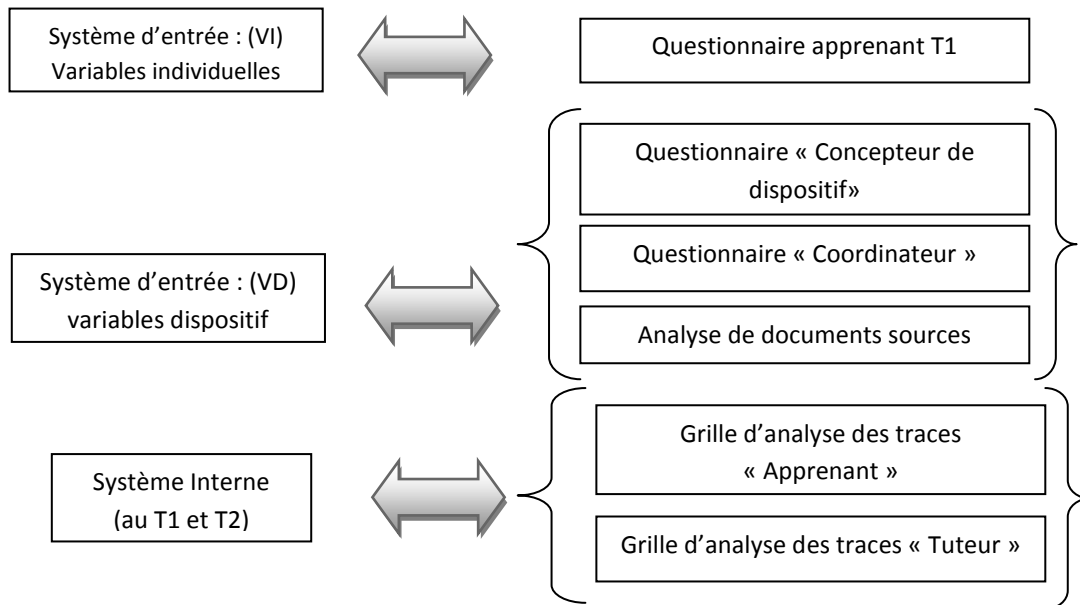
Système d'entrée : (VI)
Variables individuelles

Questionnaire apprenant T1

Système d'entrée : (VD)
variables dispositif

Questionnaire « Concepteur de dispositif»

Questionnaire « Coordinateur »

Analyse de documents sources

Système Interne
(au T1 et T2)

Grille d'analyse des traces « Apprenant »

Grille d'analyse des traces « Tuteur »